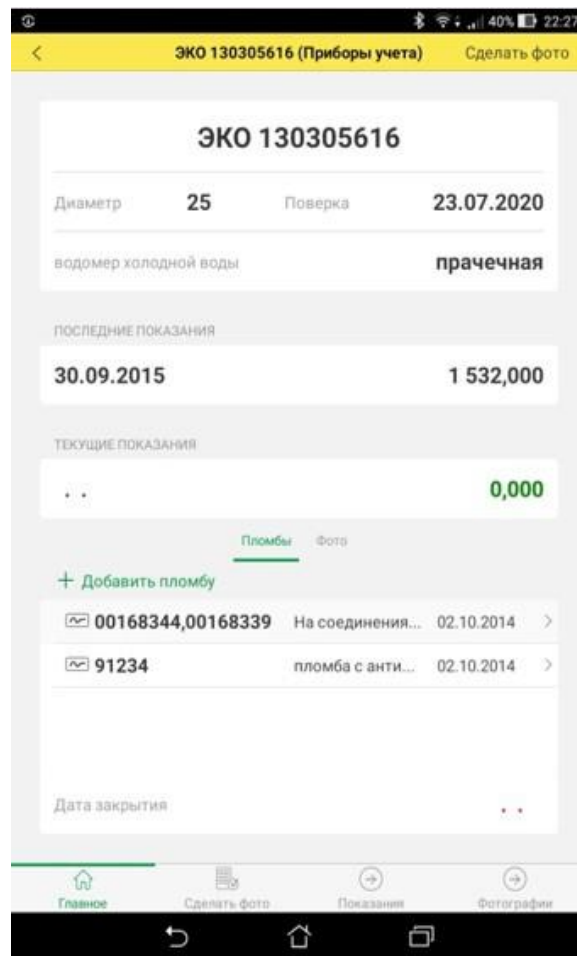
40% 22:27

<

ЭКО 130305616 (Приборы учета)

Сделать фото

ЭКО 130305616

Диаметр 25 Поверка 23.07.2020

водомер холодной воды прачечная

ПОСЛЕДНИЕ ПОКАЗАНИЯ

30.09.2015 1 532,000

ТЕКУЩИЕ ПОКАЗАНИЯ

. . 0,000

Пломбы Фото

+ Добавить пломбу

00168344,00168339 На соединения... 02.10.2014 >

91234 пломба с анти... 02.10.2014 >

Дата закрытия . .

Главное Сделать фото Показания Фотографии